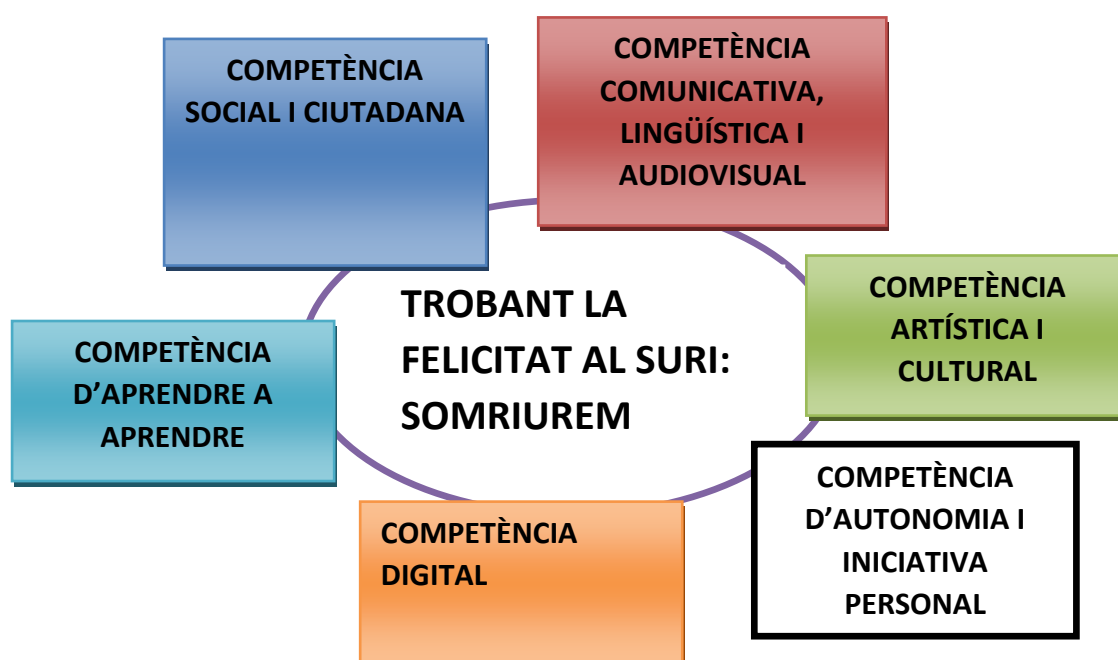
COMPETÈNCIA SOCIAL I CIUTADANA

COMPETÈNCIA COMUNICATIVA, LINGÜÍSTICA I AUDIOVISUAL

TROBANT LA FELICITAT AL SURI: SOMRIUREM

COMPETÈNCIA D'APRENDRE A APRENDRE

COMPETÈNCIA ARTÍSTICA I CULTURAL

COMPETÈNCIA D'AUTONOMIA I INICIATIVA PERSONAL

COMPETÈNCIA DIGITAL